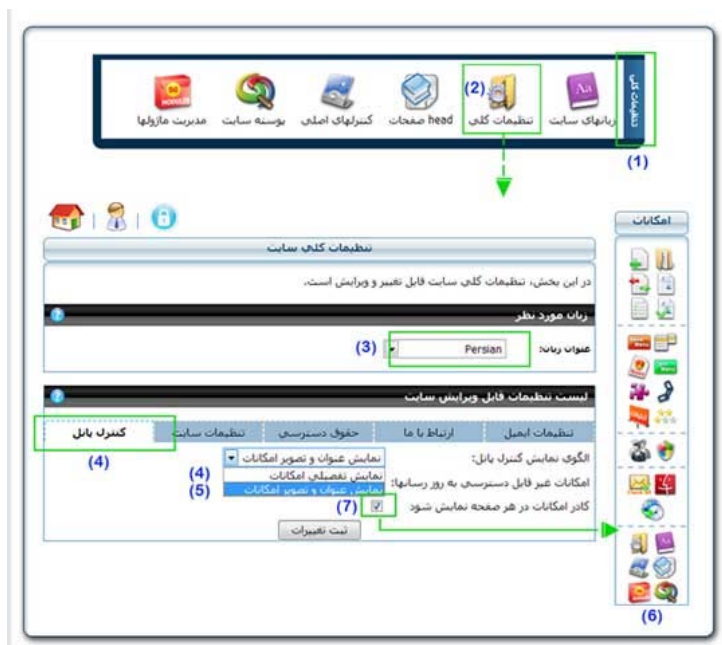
تنظیمات کلی

زبانهای سایت

(2) تنظیمات کلی

head صفحات

کنترلهای اصلی

پوسته سایت

مدیریت ماژولها

(1)

امکانات

تنظیمات کلی سایت

در این بخش، تنظیمات کلی سایت قابل تغییر و ویرایش است.

زبان مورد نظر

عنوان زبان: (3) Persian

لیست تنظیمات قابل ویرایش سایت

| تنظیمات ایمیل | ارتباط با ما | حقوق دسترسی | تنظیمات سایت | کنترل پانل |
|---|---|---|---|---|

(4)

الگوی نمایش کنترل پانل: نمایش عنوان و تصویر امکانات (4)

امکانات غیر قابل دسترسی به روز رسانیها: نمایش تفصیلی امکانات

نمایش عنوان و تصویر امکانات (5)

کادر امکانات در هر صفحه نمایش شود (7)

ثبت تغییرات

(6)